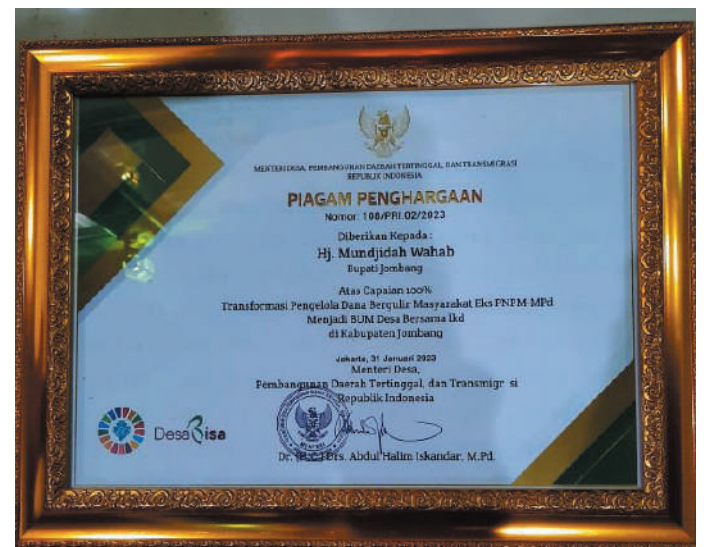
MENTERI DESA, PEMBANGUNAN DAERAH TERTINGGAL, DAN TRANSMIGRASI
REPUBLIK INDONESIA

PIAGAM PENGHARGAAN
Nomor: 108/PRI.02/2023

Diberikan Kepada :
Hj. Mundjidah Wahab
Bupati Jombang

Atas Capaian 100%
Transformasi Pengelola Dana Bergulir Masyarakat Eks PNPM-MPd
Menjadi BUM Desa Bersama lkd
di Kabupaten Jombang

Jakarta, 31 Januari 2023
Menteri Desa,
Pembangunan Daerah Tertinggal, dan Transmigr si
Republik Indonesia

Dr. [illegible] Drs. Abdul Halim Iskandar, M.Pd.

DesaBisa